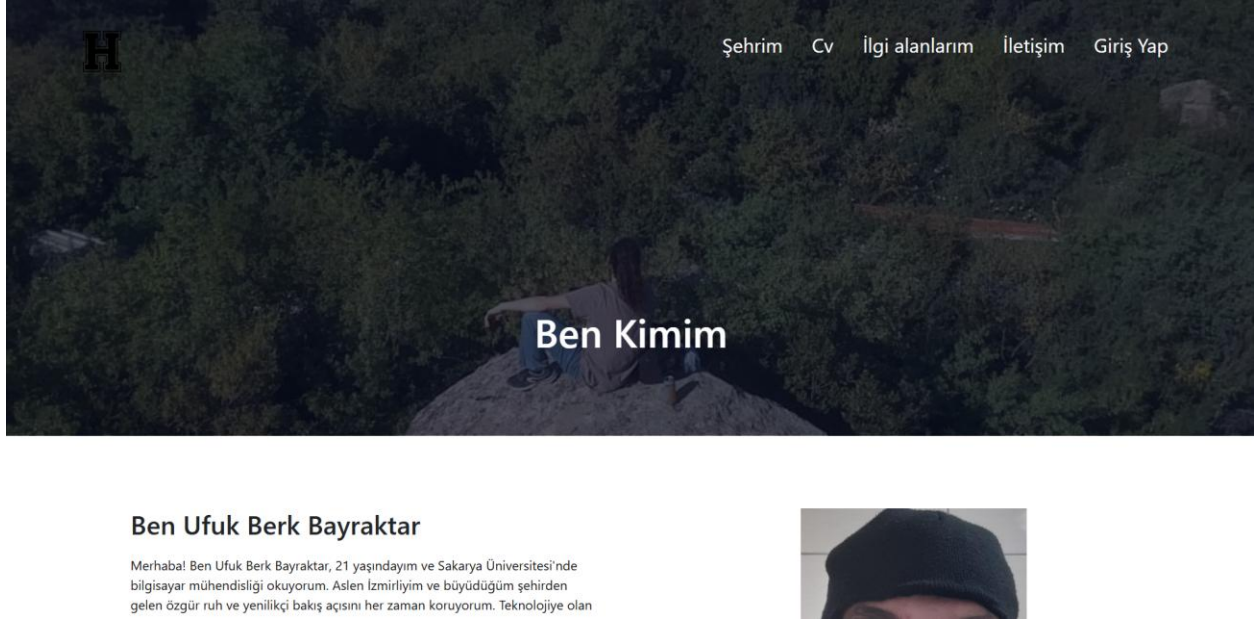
H

Şehrim Cv İlgi alanlarım İletişim Giriş Yap

Ben Kimim

Ben Ufuk Berk Bayraktar

Merhaba! Ben Ufuk Berk Bayraktar, 21 yaşındayım ve Sakarya Üniversitesi'nde bilgisayar mühendisliği okuyorum. Aslen İzmirliyim ve büyüdüğüm şehirden gelen özgür ruh ve yenilikçi bakış açısını her zaman koruyorum. Teknolojiye olan